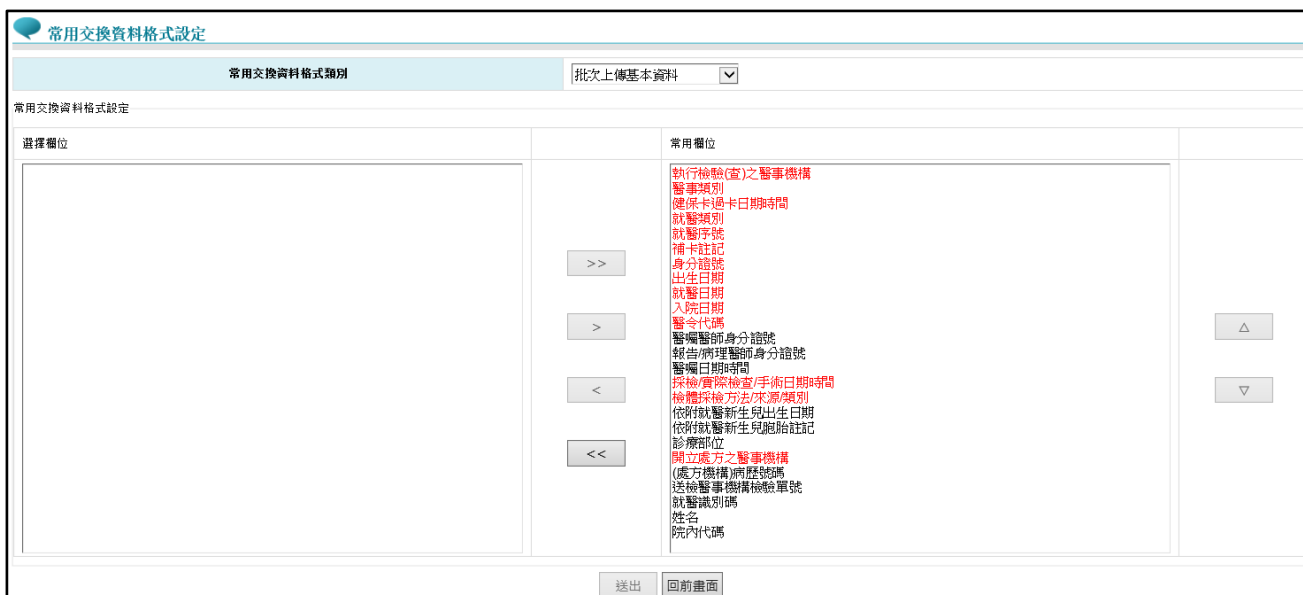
常用交換資料格式設定

常用交換資料格式類別 | 批次上傳基本資料

常用交換資料格式設定

選擇欄位

常用欄位

執行檢驗(查)之醫事機構
醫事類別
健保卡過卡日期時間
就醫類別
就醫序號
補卡註記
身分證號
出生日期
就醫日期
入院日期
醫令代碼
醫囑醫師身分證號
報告/病理醫師身分證號
醫囑日期時間
採檢/實際檢查/手術日期時間
檢體採檢方法/來源/類別
依附就醫新生兒出生日期
依附就醫新生兒胞胎註記
診療部位
開立處方之醫事機構
(處方機構)病歷號碼
送檢醫事機構檢驗單號
就醫識別碼
姓名
院內代碼

>>
>
<
<<

△
▽

送出
回前畫面